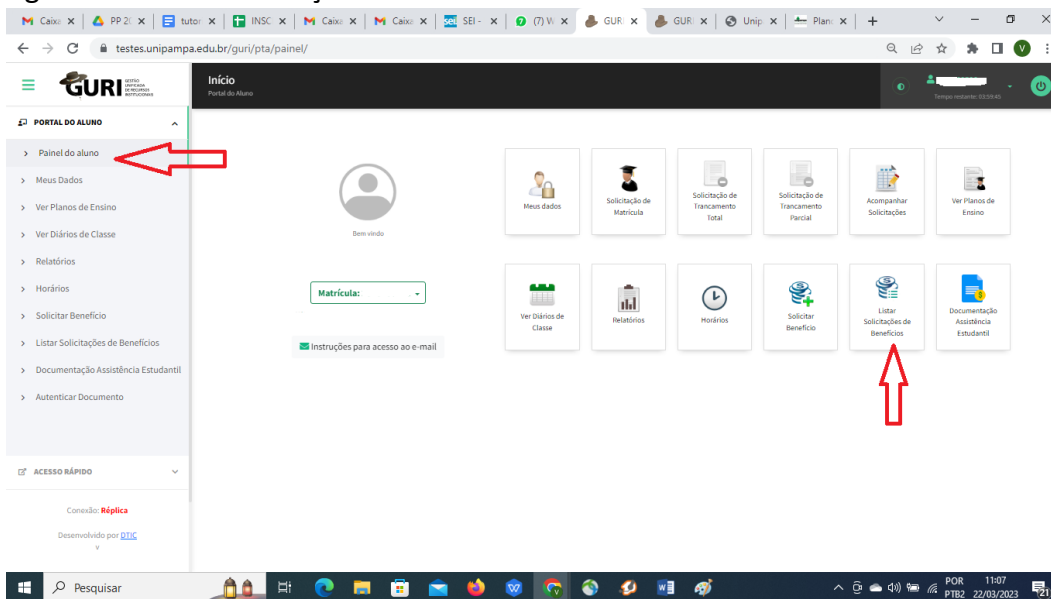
Caixa × | PP 20 × | tutor × | INSC × | Caixa × | Caixa × | SEI - × | (7) W × | GURI × | GURI × | Unip × | Plano × | +

testes.unipampa.edu.br/guri/pta/painel/

GURI GESTÃO UNIFICADA DE RECURSOS INSTITUCIONAIS

Início
Portal do Aluno

Tempo restante: 00:59:45

PORTAL DO ALUNO

Painel do aluno
Meus Dados
Ver Planos de Ensino
Ver Diários de Classe
Relatórios
Horários
Solicitar Benefício
Listar Solicitações de Benefícios
Documentação Assistência Estudantil
Autenticar Documento

ACESSO RÁPIDO

Conexão: Réplica

Desenvolvido por DTIC

Bem vindo

Matrícula:

Instruções para acesso ao e-mail

Meus dados
Solicitação de Matrícula
Solicitação de Trancamento Total
Solicitação de Trancamento Parcial
Acompanhar Solicitações
Ver Planos de Ensino

Ver Diários de Classe
Relatórios
Horários
Solicitar Benefício
Listar Solicitações de Benefícios
Documentação Assistência Estudantil

Pesquisar

POR PTB2 11:07 22/03/2023 21